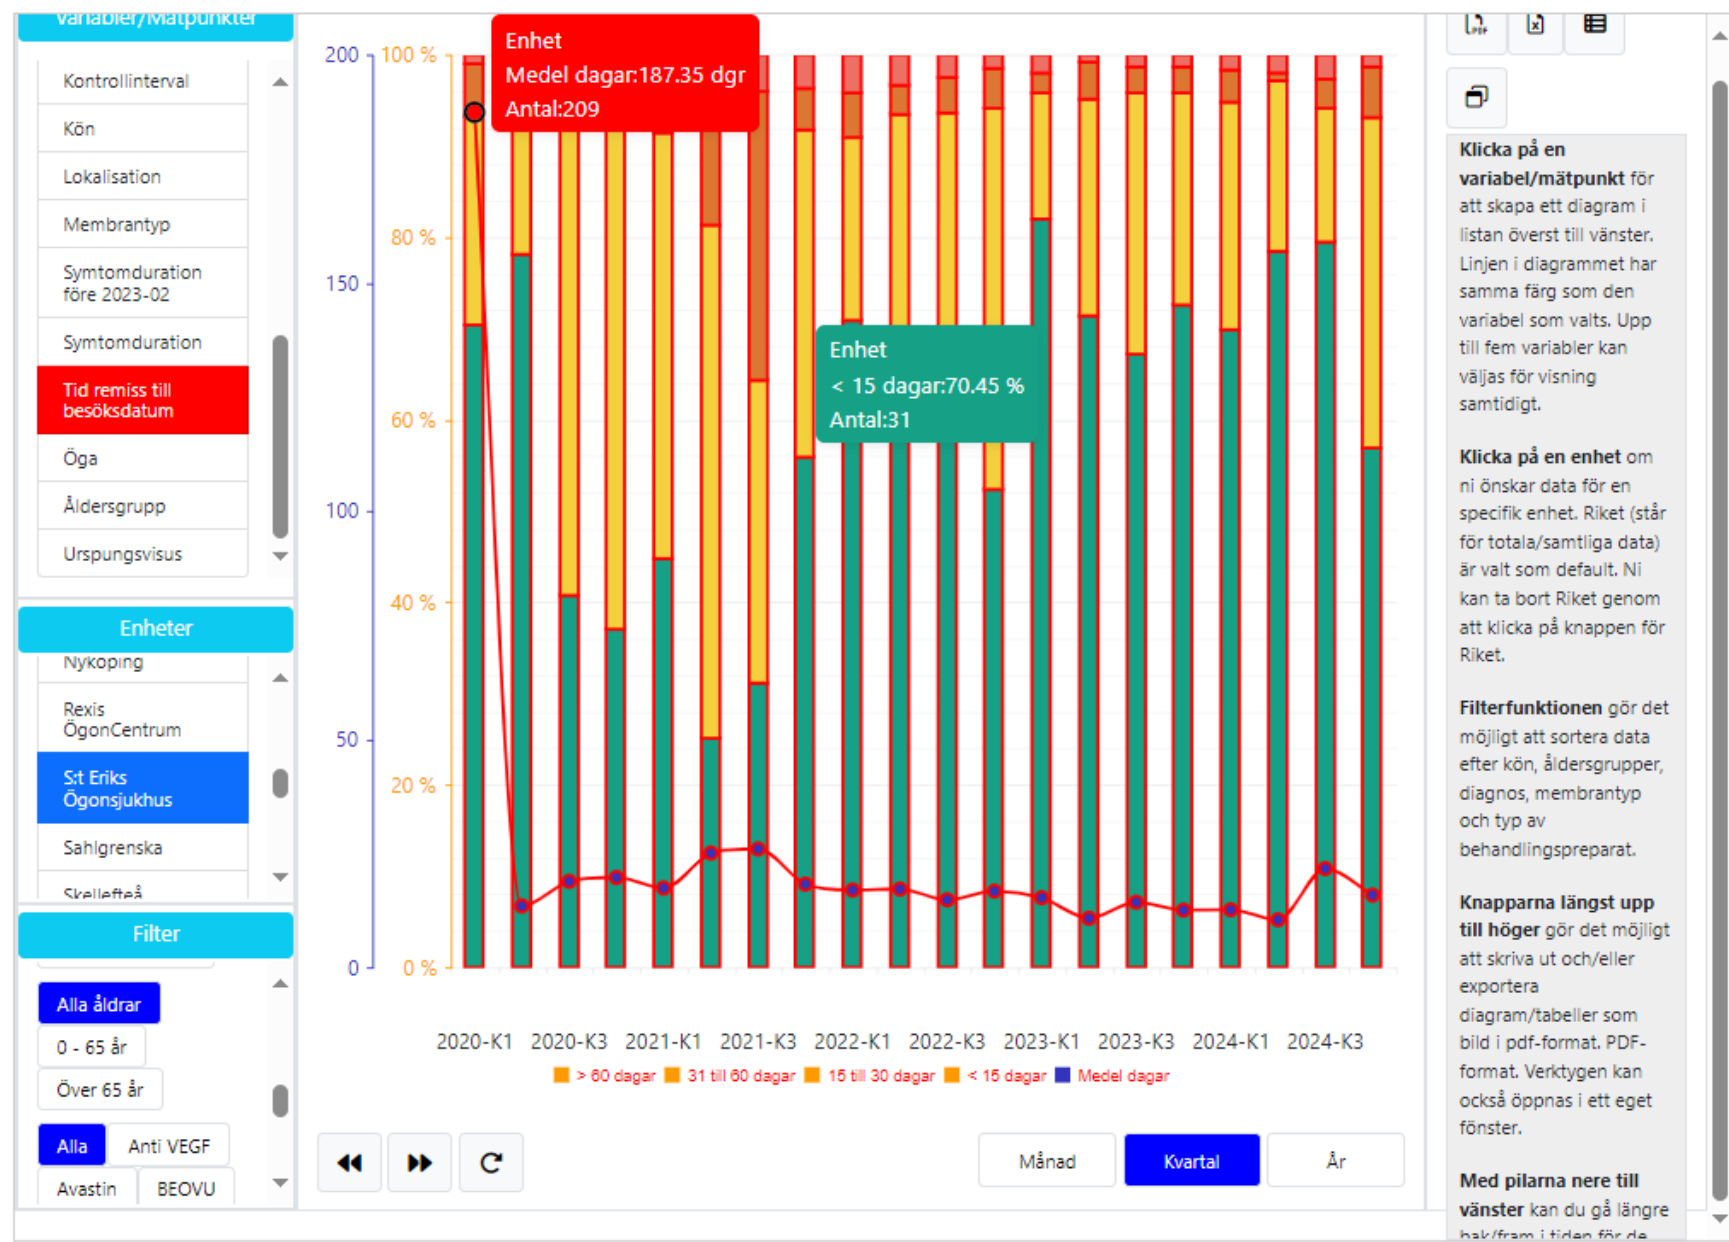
Variabler/Mätpunkter

Kontrollinterval
Kön
Lokalisation
Membrantyp
Symtomduration före 2023-02
Symtomduration
Tid remiss till besöksdatum
Öga
Åldersgrupp
Urspungsvisus

Enheter

Nyköping
Rexis ÖgonCentrum
S:t Eriks Ögonsjukhus
Sahlgrenska
Skellefteå

Filter

Alla åldrar
0 - 65 år
Över 65 år
Alla
Anti VEGF
Avastin
BEOVU

Enhet
Medel dagar:187.35 dgr
Antal:209

Enhet
< 15 dagar:70.45 %
Antal:31

200
150
100
50
0

100 %
80 %
60 %
40 %
20 %
0 %

2020-K1 2020-K3 2021-K1 2021-K3 2022-K1 2022-K3 2023-K1 2023-K3 2024-K1 2024-K3

> 60 dagar 31 till 60 dagar 15 till 30 dagar < 15 dagar Medel dagar

Månad
Kvartal
År

**Klicka på en variabel/mätpunkt** för att skapa ett diagram i listan överst till vänster. Linjen i diagrammet har samma färg som den variabel som valts. Upp till fem variabler kan väljas för visning samtidigt.

**Klicka på en enhet** om ni önskar data för en specifik enhet. Riket (står för totala/samtliga data) är valt som default. Ni kan ta bort Riket genom att klicka på knappen för Riket.

**Filterfunktionen** gör det möjligt att sortera data efter kön, åldersgrupper, diagnos, membrantyp och typ av behandlingspreparat.

**Knapparna längst upp till höger** gör det möjligt att skriva ut och/eller exportera diagram/tabeller som bild i pdf-format. PDF-format. Verktygen kan också öppnas i ett eget fönster.

**Med pilarna nere till vänster** kan du gå längre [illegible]